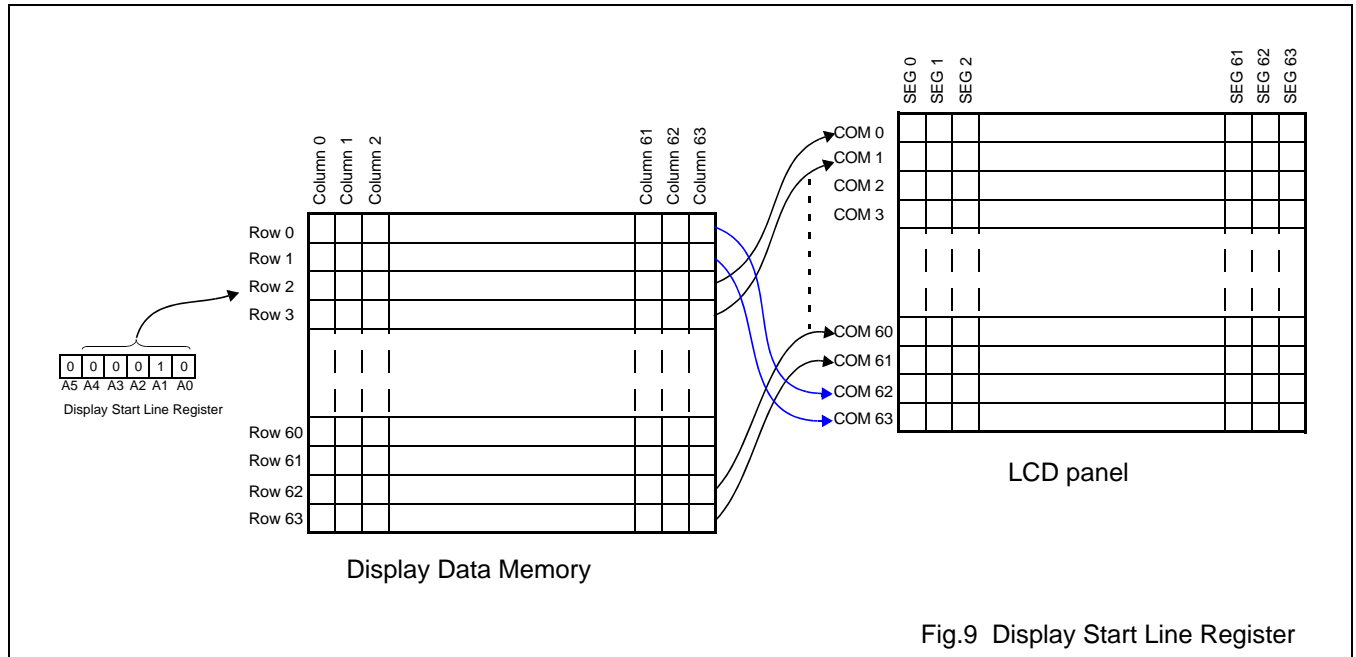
SEG 0
SEG 1
SEG 2
SEG 61
SEG 62
SEG 63

Column 0
Column 1
Column 2
Column 61
Column 62
Column 63

COM 0
COM 1
COM 2
COM 3

Row 0
Row 1
Row 2
Row 3

| 0 | 0 | 0 | 0 | 1 | 0 |
|---|---|---|---|---|---|
| A5 | A4 | A3 | A2 | A1 | A0 |

Display Start Line Register

COM 60
COM 61
COM 62
COM 63

Row 60
Row 61
Row 62
Row 63

LCD panel

Display Data Memory

Fig.9 Display Start Line Register